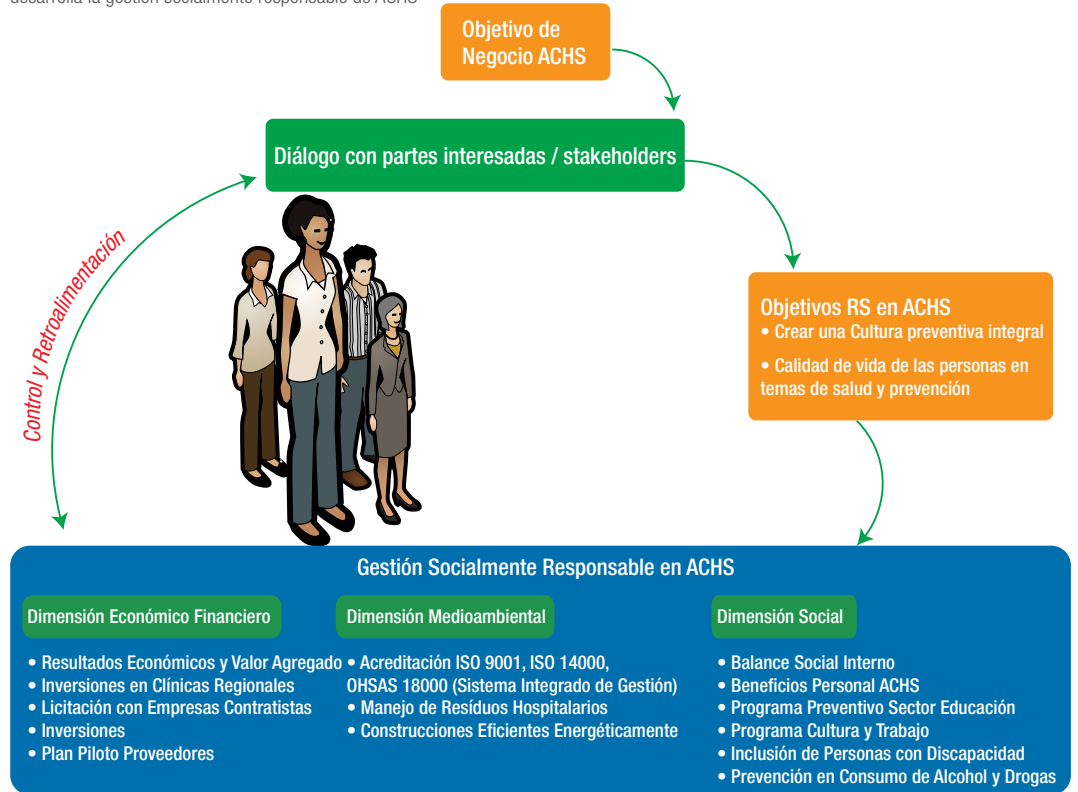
desarrolla la gestión socialmente responsable de ACHS

Objetivo de Negocio ACHS

Diálogo con partes interesadas / stakeholders

Control y Retroalimentación

Objetivos RS en ACHS
• Crear una Cultura preventiva integral
• Calidad de vida de las personas en temas de salud y prevención

Gestión Socialmente Responsable en ACHS

Dimensión Económico Financiero
• Resultados Económicos y Valor Agregado
• Inversiones en Clínicas Regionales
• Licitación con Empresas Contratistas
• Inversiones
• Plan Piloto Proveedores

Dimensión Medioambiental
• Acreditación ISO 9001, ISO 14000, OHSAS 18000 (Sistema Integrado de Gestión)
• Manejo de Resíduos Hospitalarios
• Construcciones Eficientes Energéticamente

Dimensión Social
• Balance Social Interno
• Beneficios Personal ACHS
• Programa Preventivo Sector Educación
• Programa Cultura y Trabajo
• Inclusión de Personas con Discapacidad
• Prevención en Consumo de Alcohol y Drogas